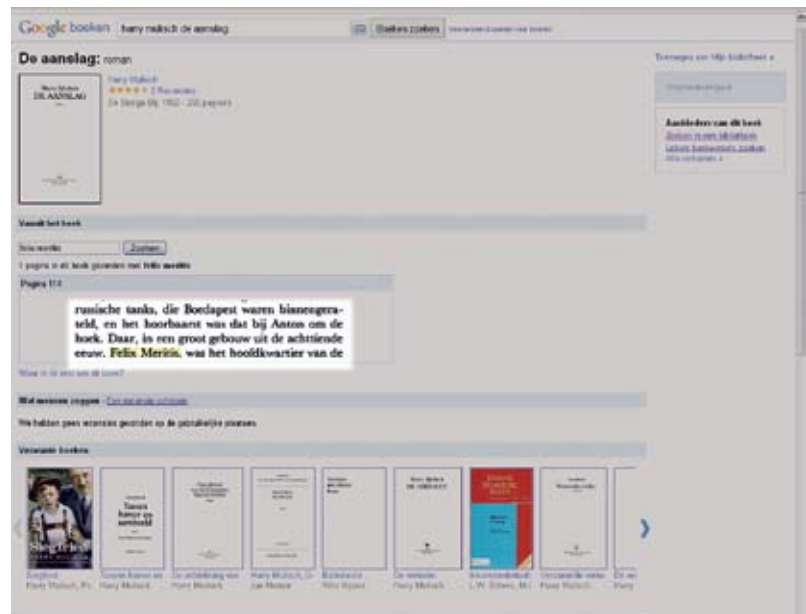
Google boeken harry mulisch de aanslag Boeken zoeken

De aanslag: roman

Harry Mulisch
★★★★★ 2 Recensies
De Bezige Bij, 1982 - 220 pagina's

Harry Mulisch
DE AANSLAG

Toevoegen aan Mijn bibliotheek

Aanbieders van dit boek

Vanuit het boek

felix meritis Zoeken

1 pagina in dit boek gevonden met felix meritis

Pagina 114

russische tanks, die Boedapest waren binnengerateld, en het hoorbaarst was dat bij Anton om de hoek. Daar, in een groot gebouw uit de achttiende eeuw, Felix Meritis, was het hoofdkwartier van de

Waar is de rest van dit boek?

Wat anderen zeggen

We hebben geen recensies gevonden op de gebruikelijke plaatsen.

Verwante boeken

Siegfried
Harry Mulisch

Twee vrouwen
Harry Mulisch

De ontdekking van
Harry Mulisch

Harry Mulisch

Harry Mulisch
DE AANSLAG

Harry Mulisch

Harry Mulisch

›